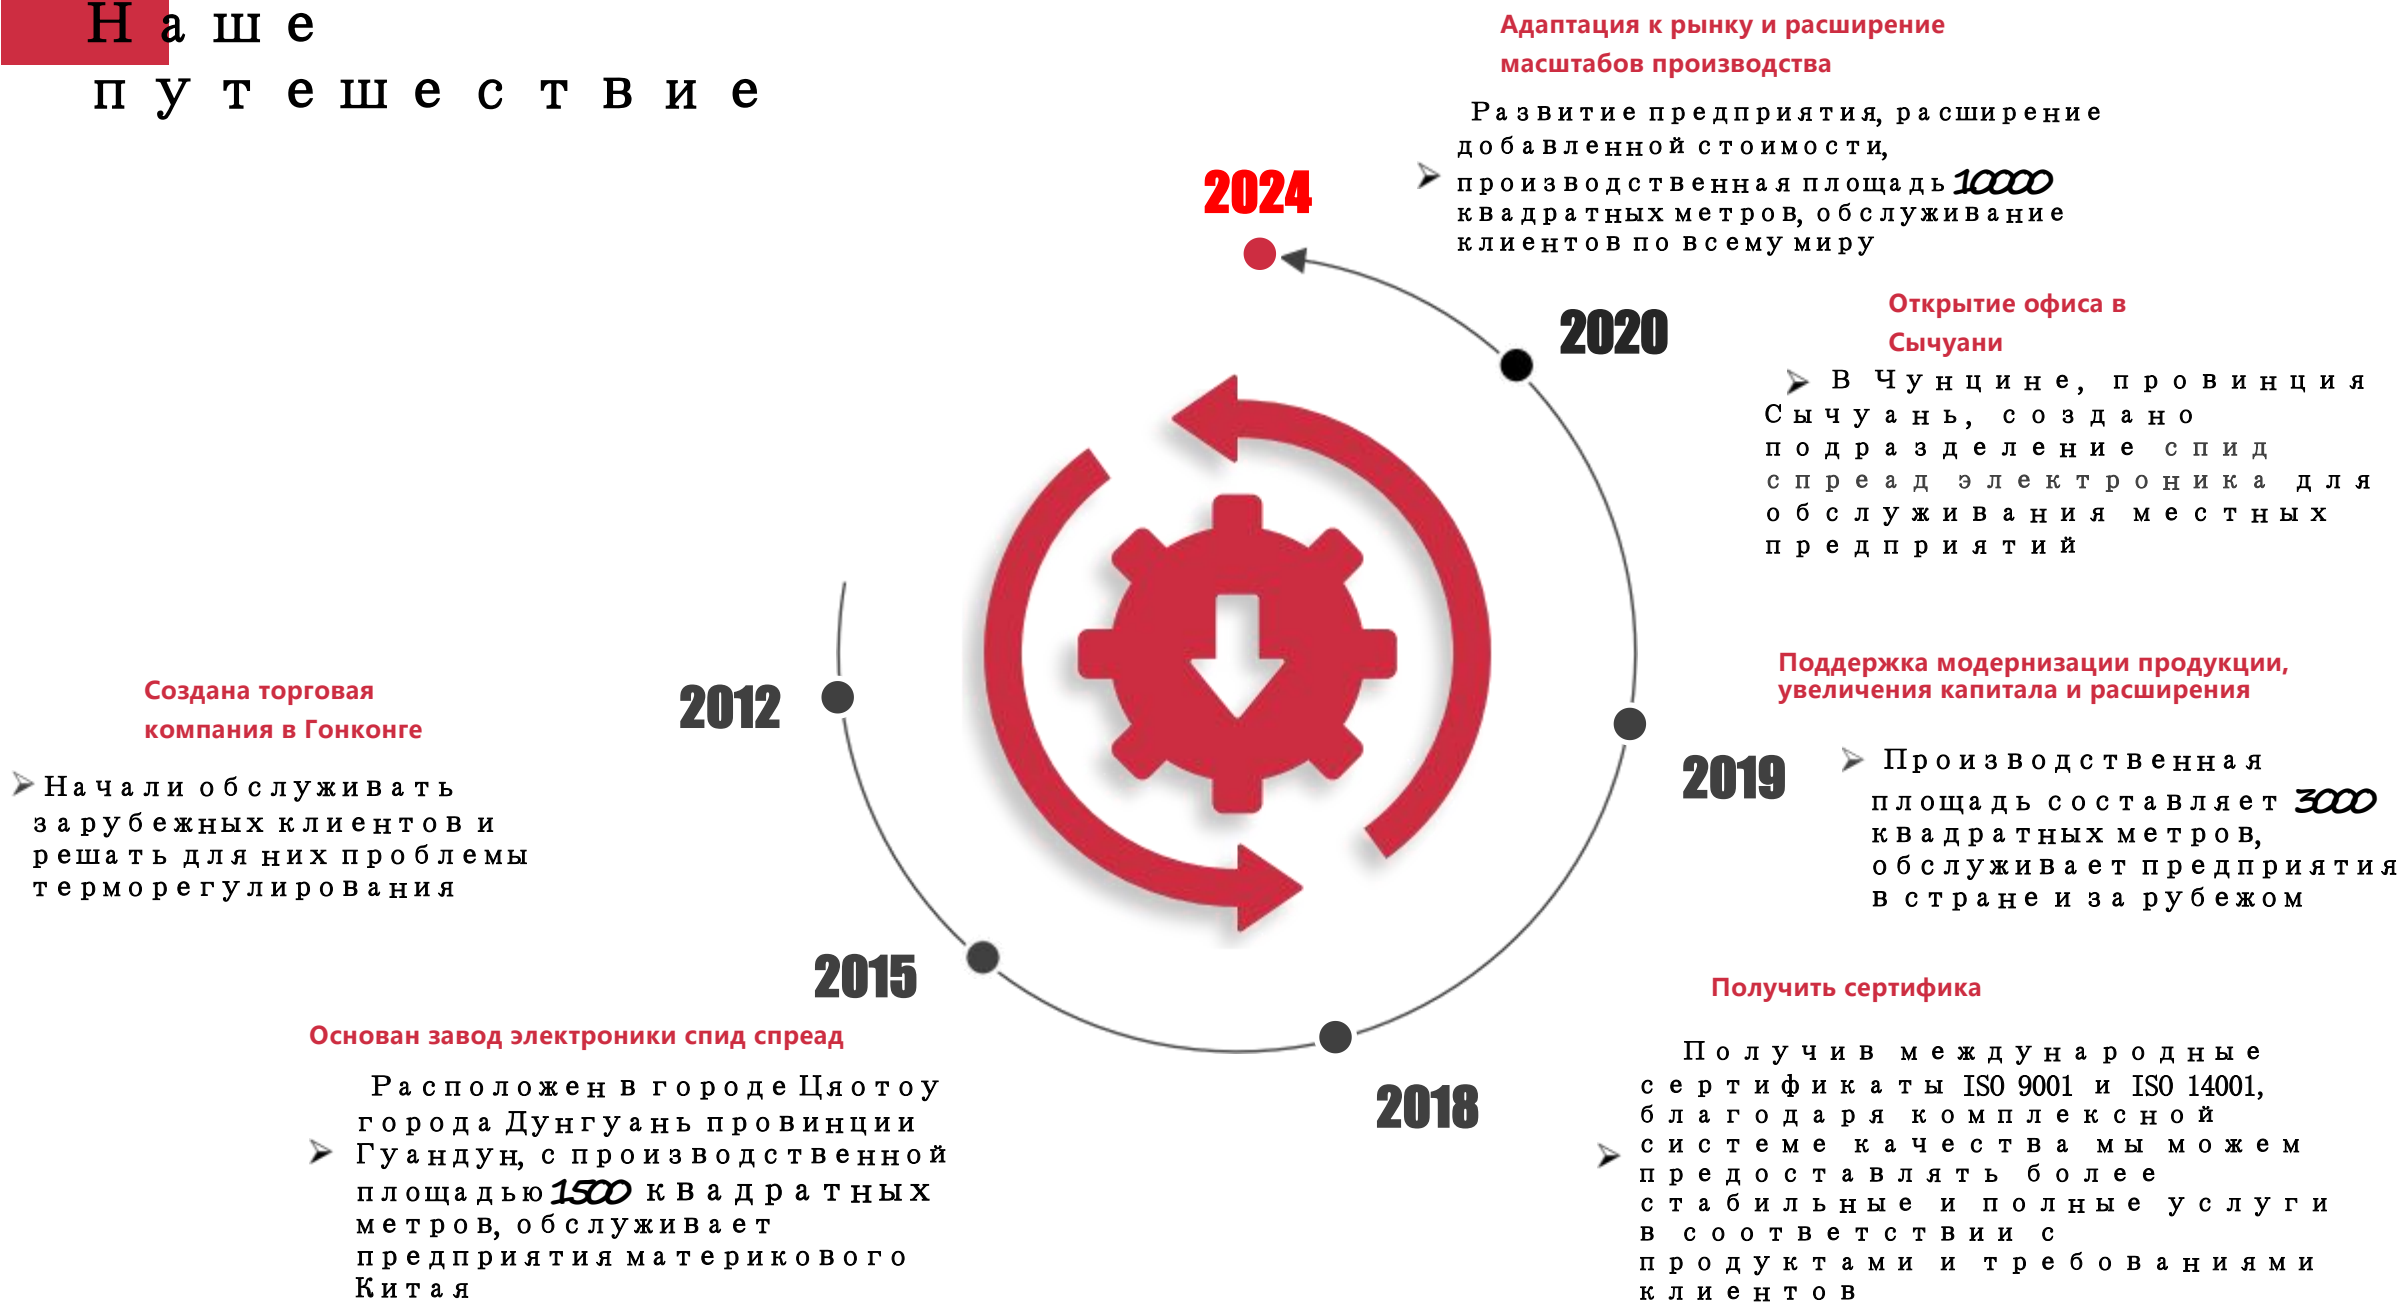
Наше путешествие

Адаптация к рынку и расширение масштабов производства

2024

Развитие предприятия, расширение добавленной стоимости, производственная площадь 10000 квадратных метров, обслуживание клиентов по всему миру

2020

Открытие офиса в Сычуани

В Чунцине, провинция Сычуань, создано подразделение спид спреад электроника для обслуживания местных предприятий

Поддержка модернизации продукции, увеличения капитала и расширения

2019

Производственная площадь составляет 3000 квадратных метров, обслуживает предприятия в стране и за рубежом

Получить сертифика

2018

Получив международные сертификаты ISO 9001 и ISO 14001, благодаря комплексной системе качества мы можем предоставлять более стабильные и полные услуги в соответствии с продуктами и требованиями клиентов

2012

Создана торговая компания в Гонконге

Начали обслуживать зарубежных клиентов и решать для них проблемы терморегулирования

2015

Основан завод электроники спид спреад

Расположен в городе Цяотоу города Дунгуань провинции Гуандун, с производственной площадью 1500 квадратных метров, обслуживает предприятия материкового Китая